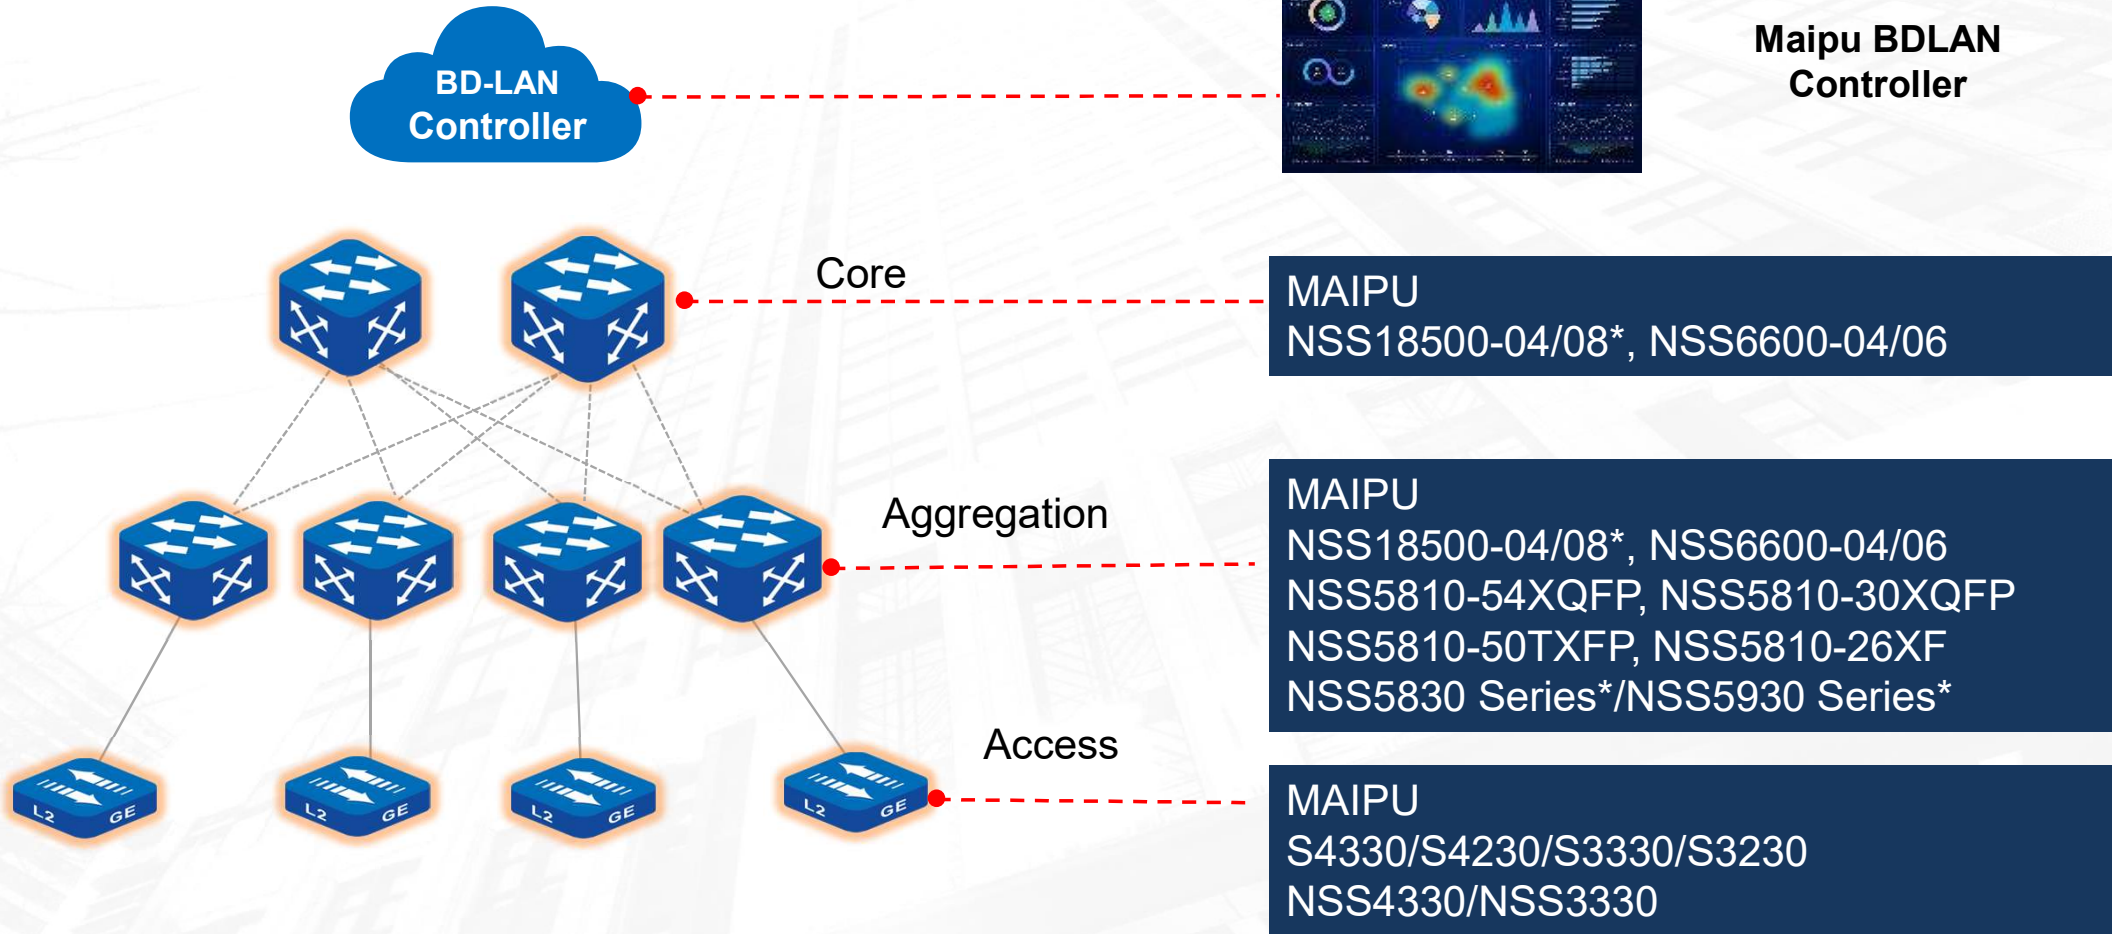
BD-LAN Controller

Maipu BDLAN Controller

Core

MAIPU
NSS18500-04/08*, NSS6600-04/06

Aggregation

MAIPU
NSS18500-04/08*, NSS6600-04/06
NSS5810-54XQFP, NSS5810-30XQFP
NSS5810-50TXFP, NSS5810-26XF
NSS5830 Series*/NSS5930 Series*

Access

L2 GE
L2 GE
L2 GE
L2 GE

MAIPU
S4330/S4230/S3330/S3230
NSS4330/NSS3330